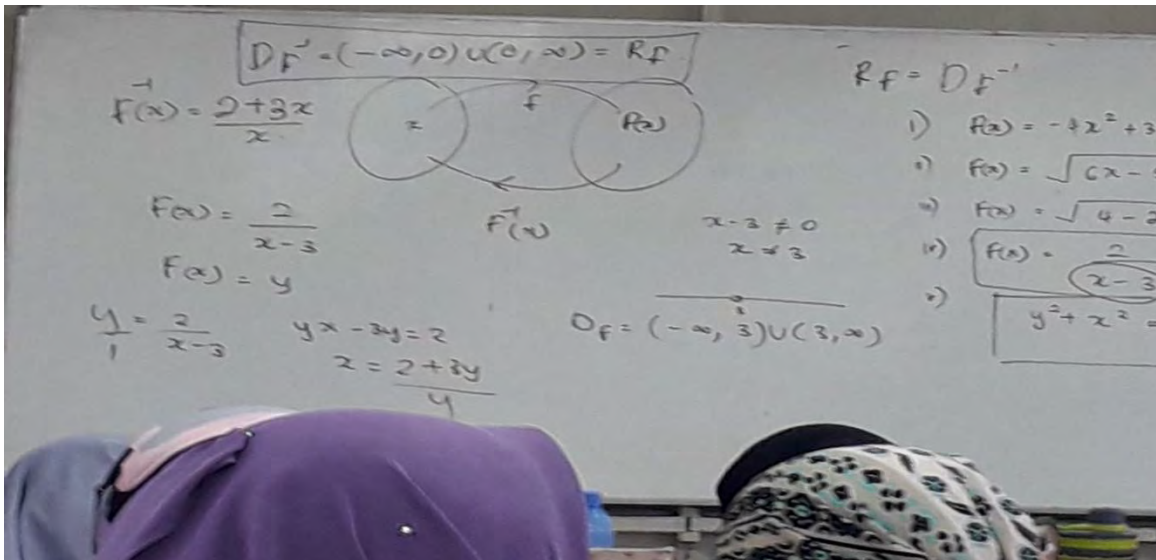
$D_{f^{-1}} = (-\infty, 0) \cup (0, \infty) = R_f$

$f^{-1}(x) = \frac{2+3x}{x}$

$x$

$f$

$f(x)$

$R_f = D_{f^{-1}}$

1) $f(x) = -4x^2 + 3$ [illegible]

2) $f(x) = \sqrt{6x -}$ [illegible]

3) $f(x) = \sqrt{4 - }$ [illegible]

4) $f(x) = \frac{2}{x-3}$ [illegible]

5) $y^2 + x^2 =$ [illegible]

$f(x) = \frac{2}{x-3}$

$f^{-1}(x)$

$x - 3 \neq 0$
$x \neq 3$

$f(x) = y$

$3$

$\frac{y}{1} = \frac{2}{x-3}$

$yx - 3y = 2$

$x = \frac{2+3y}{y}$

$D_f = (-\infty, 3) \cup (3, \infty)$